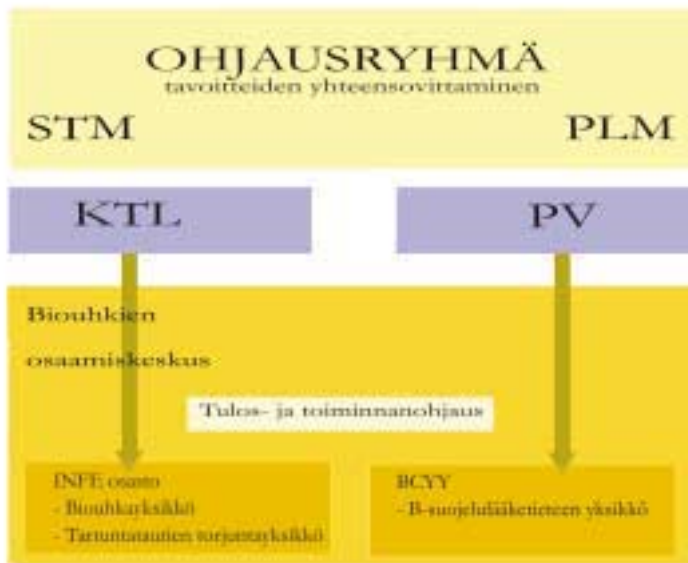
OHJAUSRYHMÄ
tavoitteiden yhteensovittaminen

STM

PLM

KTL

PV

Biouhkien osaamiskeskus

Tulos- ja toiminnanohjaus

INFE osasto
- Biouhkayksikkö
- Tartuntatautien torjuntayksikkö

BCYY
- B-suojelulääketieteen yksikkö